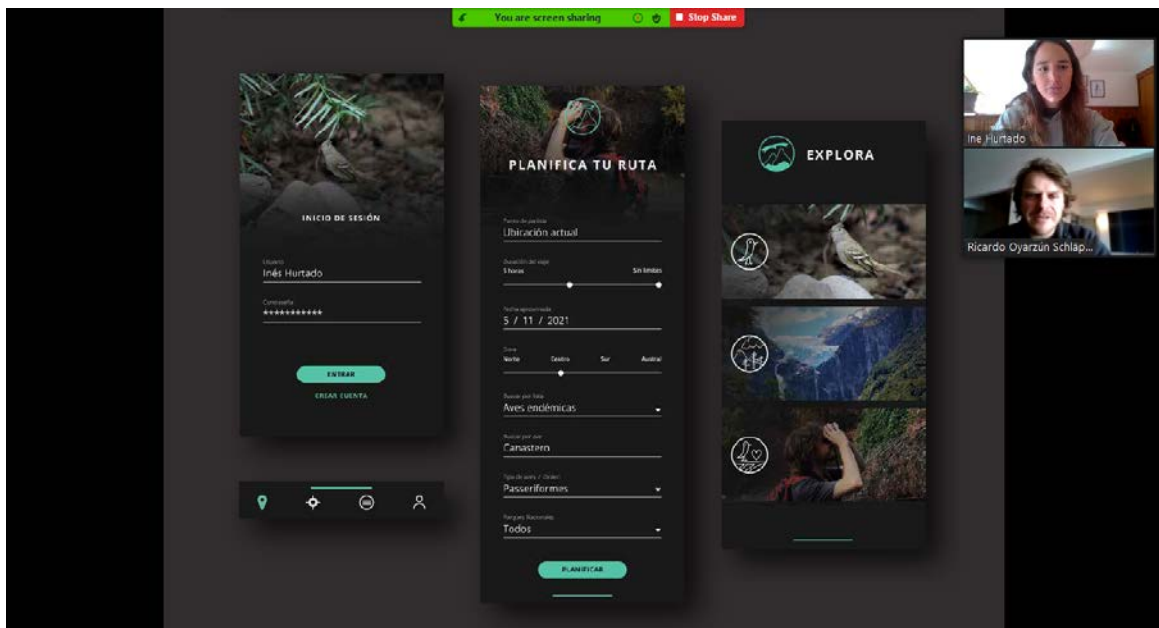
You are screen sharing

Stop Share

INICIO DE SESIÓN

Usuario
Inés Hurtado

Contraseña
***********

ENTRAR

CREAR CUENTA

PLANIFICA TU RUTA

Punto de partida
Ubicación actual

Duración del viaje
5 horas
Sin límites

Fecha aproximada
5 / 11 / 2021

Zona
Norte
Centro
Sur
Austral

Buscar por lista
Aves endémicas

Buscar por ave
Canastero

Tipo de aves / Orden
Passeriformes

Parques Nacionales
Todos

PLANIFICAR

EXPLORA

Ine Hurtado

Ricardo Oyarzún Schläp...